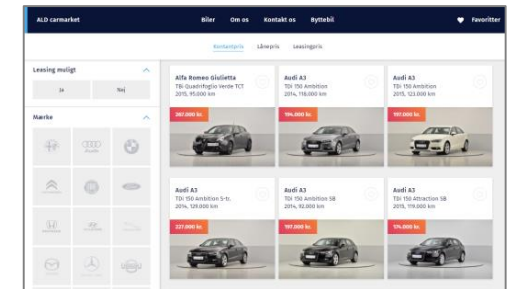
ALD carmarket

Biler Om os Kontakt os Byttebil

Favoritter

Kontantpris Lånepris Leasingpris

Leasing muligt

Ja Nej

Mærke

Alfa Romeo Giulietta
TBi Quadrifoglio Verde TCT
2015, 95.000 km

267.000 kr.

Audi A3
TDI 150 Ambition
2015, 116.000 km

194.000 kr.

Audi A3
TDI 150 Ambition
2015, 123.000 km

197.000 kr.

Audi A3
TDI 150 Ambition 5-tr.
2014, 129.000 km

227.000 kr.

Audi A3
TDI 150 Ambition SB
2014, 92.000 km

197.000 kr.

Audi A3
TDI 150 Attraction SB
2015, 119.000 km

174.000 kr.